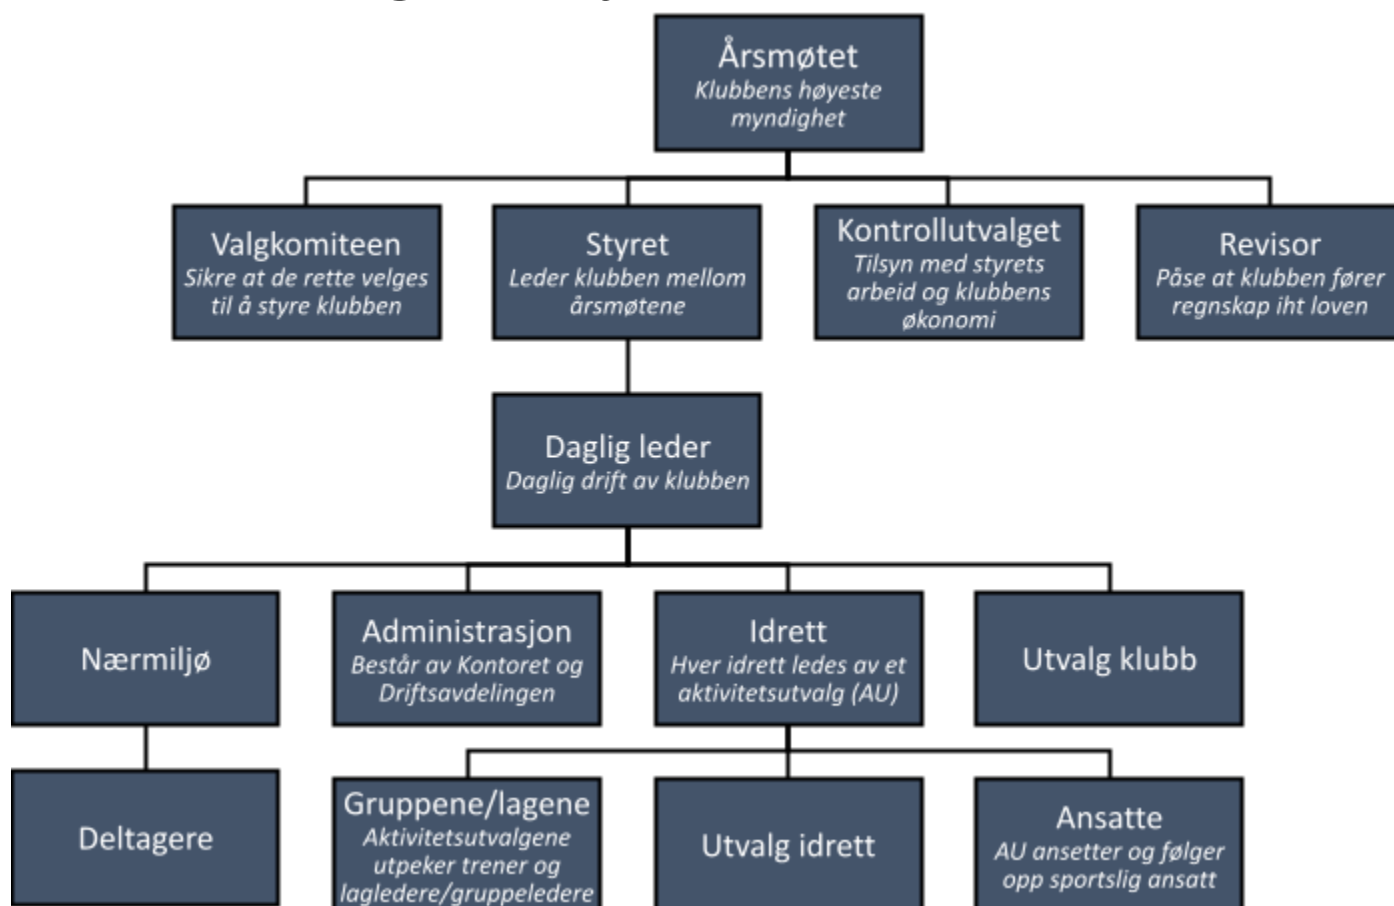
Årsmøtet
Klubbens høyeste myndighet

Valgkomiteen
Sikre at de rette velges til å styre klubben

Styret
Leder klubben mellom årsmøtene

Kontrollutvalget
Tilsyn med styrets arbeid og klubbens økonomi

Revisor
Påse at klubben fører regnskap iht loven

Daglig leder
Daglig drift av klubben

Nærmiljø

Administrasjon
Består av Kontoret og Driftsavdelingen

Idrett
Hver idrett ledes av et aktivitetsutvalg (AU)

Utvalg klubb

Deltagere

Gruppene/lagene
Aktivitetsutvalgene utpeker trener og lagledere/gruppeledere

Utvalg idrett

Ansatte
AU ansetter og følger opp sportslig ansatt